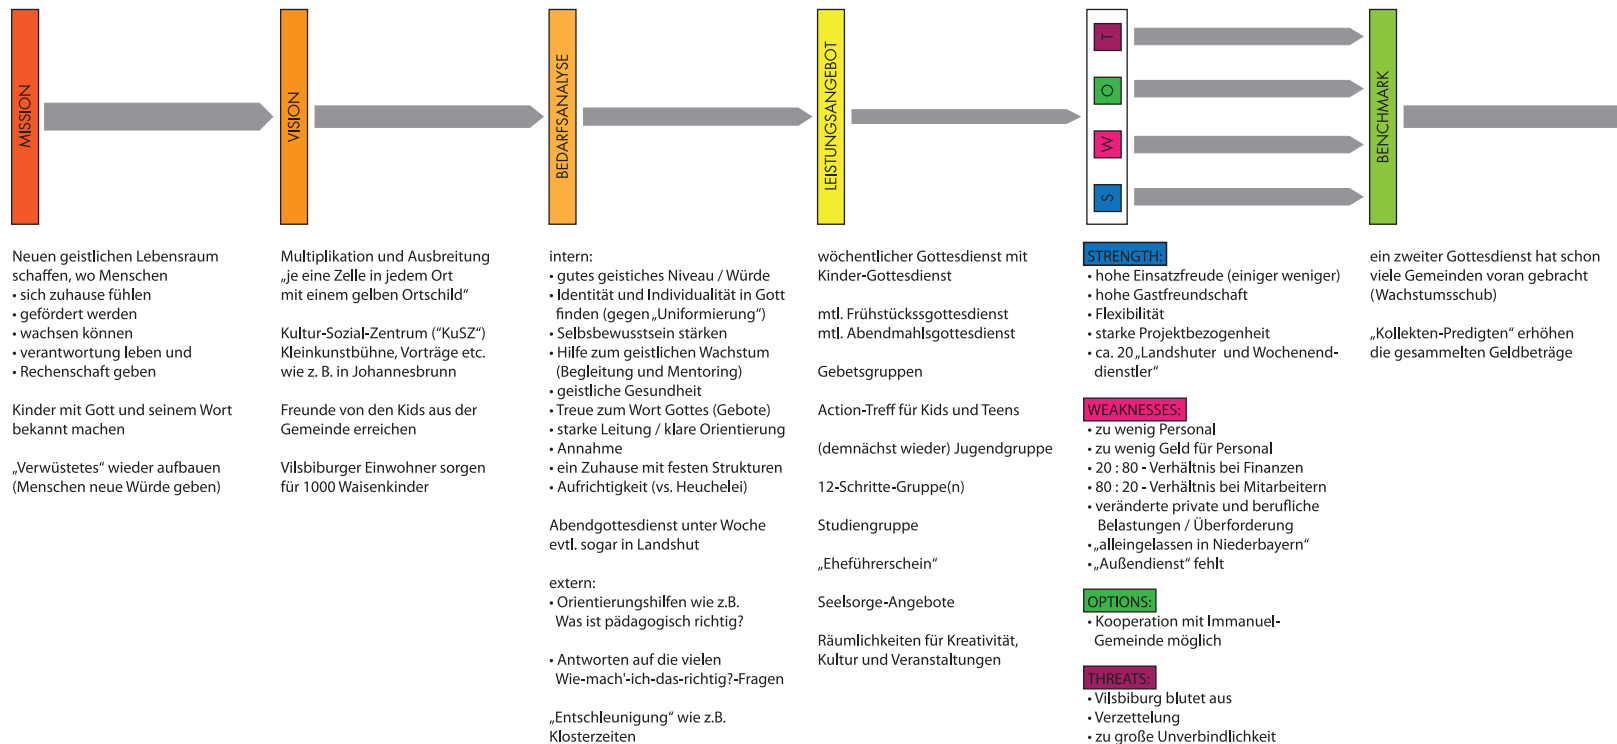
MISSION

VISION

BEDARFSANALYSE

LEISTUNGSANGEBOT

T
O
W
S

BENCHMARK

Neuen geistlichen Lebensraum schaffen, wo Menschen
• sich zuhause fühlen
• gefördert werden
• wachsen können
• verantwortung leben und
• Rechenschaft geben

Kinder mit Gott und seinem Wort bekannt machen

„Verwüstetes“ wieder aufbauen (Menschen neue Würde geben)

Multiplikation und Ausbreitung „je eine Zelle in jedem Ort mit einem gelben Ortschild“

Kultur-Sozial-Zentrum (“KuSZ“) Kleinkunstbühne, Vorträge etc. wie z. B. in Johannesbrunn

Freunde von den Kids aus der Gemeinde erreichen

Vilsbiburger Einwohner sorgen für 1000 Waisenkinder

intern:
• gutes geistiches Niveau / Würde
• Identität und Individualität in Gott finden (gegen „Uniformierung“)
• Selbsbewusstsein stärken
• Hilfe zum geistlichen Wachstum (Begleitung und Mentoring)
• geistliche Gesundheit
• Treue zum Wort Gottes (Gebote)
• starke Leitung / klare Orientierung
• Annahme
• ein Zuhause mit festen Strukturen
• Aufrichtigkeit (vs. Heuchelei)

Abendgottesdienst unter Woche evtl. sogar in Landshut

extern:
• Orientierungshilfen wie z.B. Was ist pädagogisch richtig?

• Antworten auf die vielen Wie-mach'-ich-das-richtig?-Fragen

„Entschleunigung“ wie z.B. Klosterzeiten

wöchentlicher Gottesdienst mit Kinder-Gottesdienst

mtl. Frühstücksgottesdienst
mtl. Abendmahlsgottesdienst

Gebetsgruppen

Action-Treff für Kids und Teens

(demnächst wieder) Jugendgruppe

12-Schritte-Gruppe(n)

Studiengruppe

„Eheführerschein“

Seelsorge-Angebote

Räumlichkeiten für Kreativität, Kultur und Veranstaltungen

STRENGTH:
• hohe Einsatzfreude (einiger weniger)
• hohe Gastfreundschaft
• Flexibilität
• starke Projektbezogenheit
• ca. 20 „Landshuter und Wochenend-dienstler“

WEAKNESSES:
• zu wenig Personal
• zu wenig Geld für Personal
• 20 : 80 - Verhältnis bei Finanzen
• 80 : 20 - Verhältnis bei Mitarbeitern
• veränderte private und berufliche Belastungen / Überforderung
• „alleingelassen in Niederbayern“
• „Außendienst“ fehlt

OPTIONS:
• Kooperation mit Immanuel-Gemeinde möglich

THREATS:
• Vilsbiburg blutet aus
• Verzettelung
• zu große Unverbindlichkeit

ein zweiter Gottesdienst hat schon viele Gemeinden voran gebracht (Wachstumsschub)

„Kollekten-Predigten“ erhöhen die gesammelten Geldbeträge